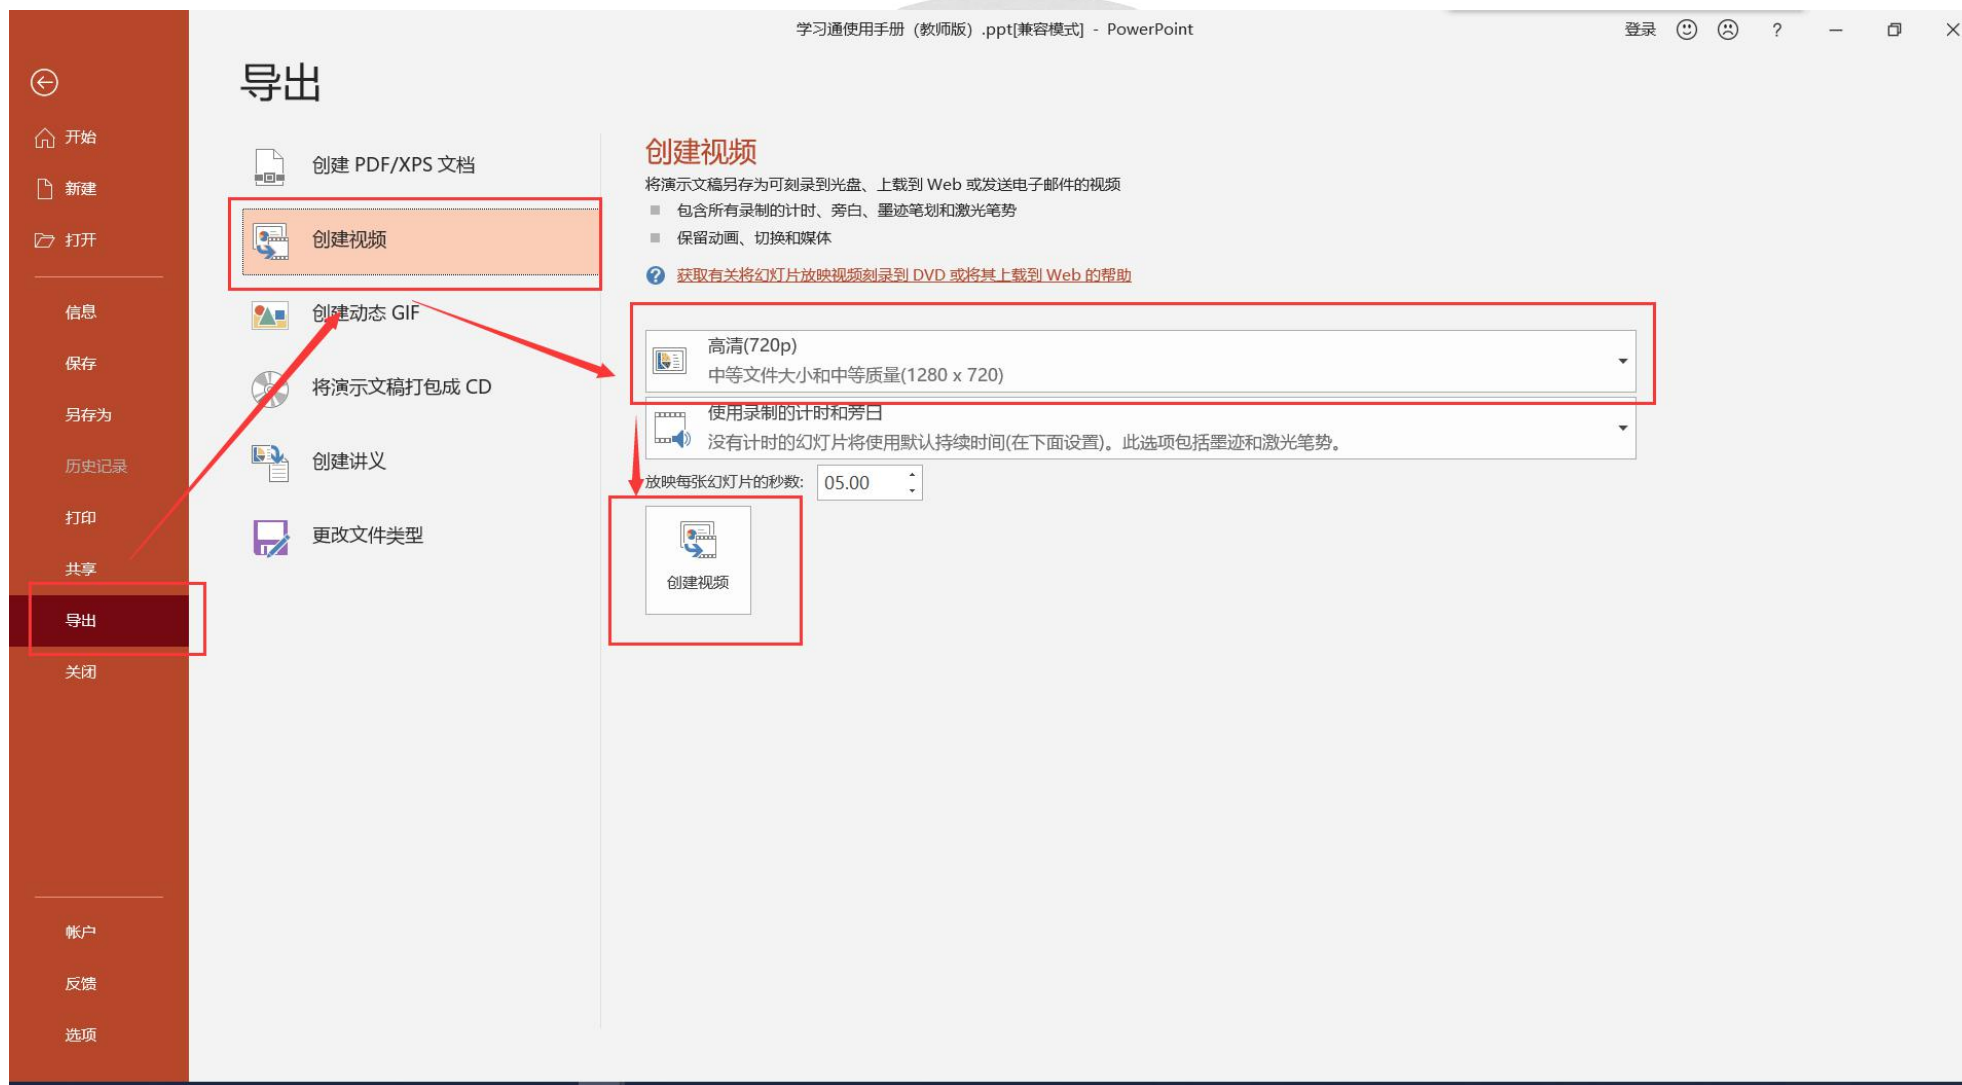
学习通使用手册（教师版）.ppt[兼容模式] - PowerPoint

登录 ☺ ☹ ?

开始
新建
打开
信息
保存
另存为
历史记录
打印
共享
导出
关闭
帐户
反馈
选项

导出

创建 PDF/XPS 文档
创建视频
创建动态 GIF
将演示文稿打包成 CD
创建讲义
更改文件类型

创建视频

将演示文稿另存为可刻录到光盘、上载到 Web 或发送电子邮件的视频

包含所有录制的计时、旁白、墨迹笔划和激光笔势

保留动画、切换和媒体

获取有关将幻灯片放映视频刻录到 DVD 或将其上载到 Web 的帮助

高清(720p)
中等文件大小和中等质量(1280 x 720)

使用录制的计时和旁白
没有计时的幻灯片将使用默认持续时间(在下面设置)。此选项包括墨迹和激光笔势。

放映每张幻灯片的秒数: 05.00

创建视频